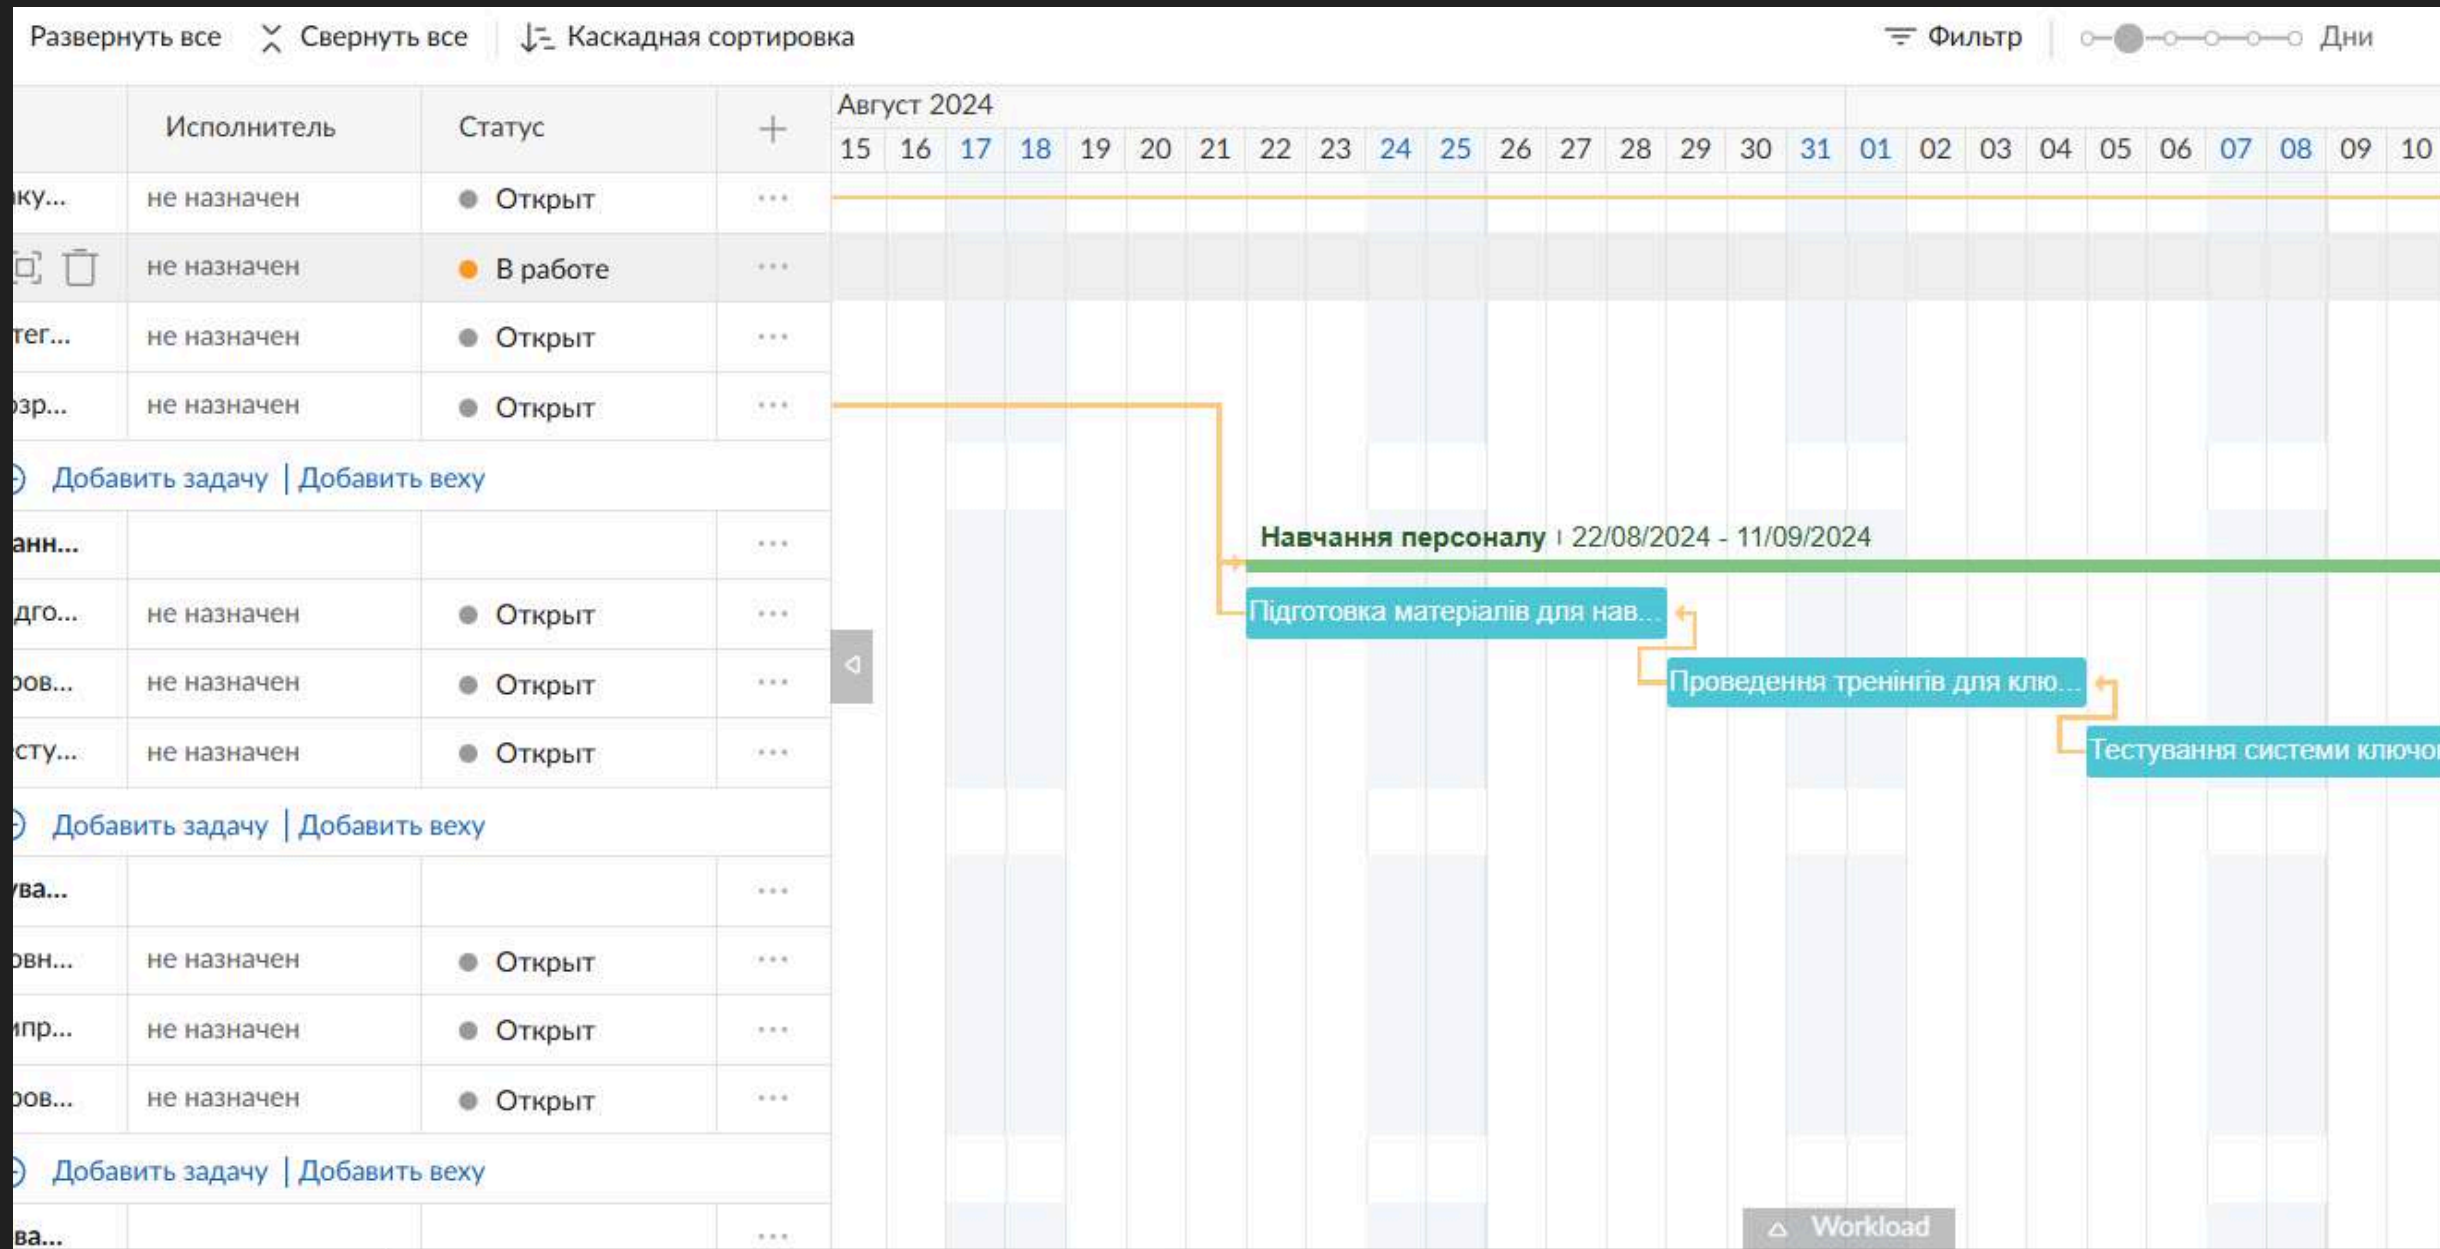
Развернуть все   Свернуть все   Каскадная сортировка   Фильтр   Дни

| | Исполнитель | Статус | + |
|---|---|---|---|
| ку... | не назначен | Открыт | ... |
| | не назначен | В работе | ... |
| тег... | не назначен | Открыт | ... |
| зр... | не назначен | Открыт | ... |

Добавить задачу | Добавить веху

| | | | |
|---|---|---|---|
| анн... | | | ... |
| дго... | не назначен | Открыт | ... |
| ров... | не назначен | Открыт | ... |
| сту... | не назначен | Открыт | ... |

Добавить задачу | Добавить веху

| | | | |
|---|---|---|---|
| ва... | | | ... |
| овн... | не назначен | Открыт | ... |
| ипр... | не назначен | Открыт | ... |
| ров... | не назначен | Открыт | ... |

Добавить задачу | Добавить веху

ва... ...

Август 2024
15 16 17 18 19 20 21 22 23 24 25 26 27 28 29 30 31 01 02 03 04 05 06 07 08 09 10

Навчання персоналу | 22/08/2024 - 11/09/2024
Підготовка матеріалів для нав...
Проведення тренінгів для клю...
Тестування системи ключо

Workload